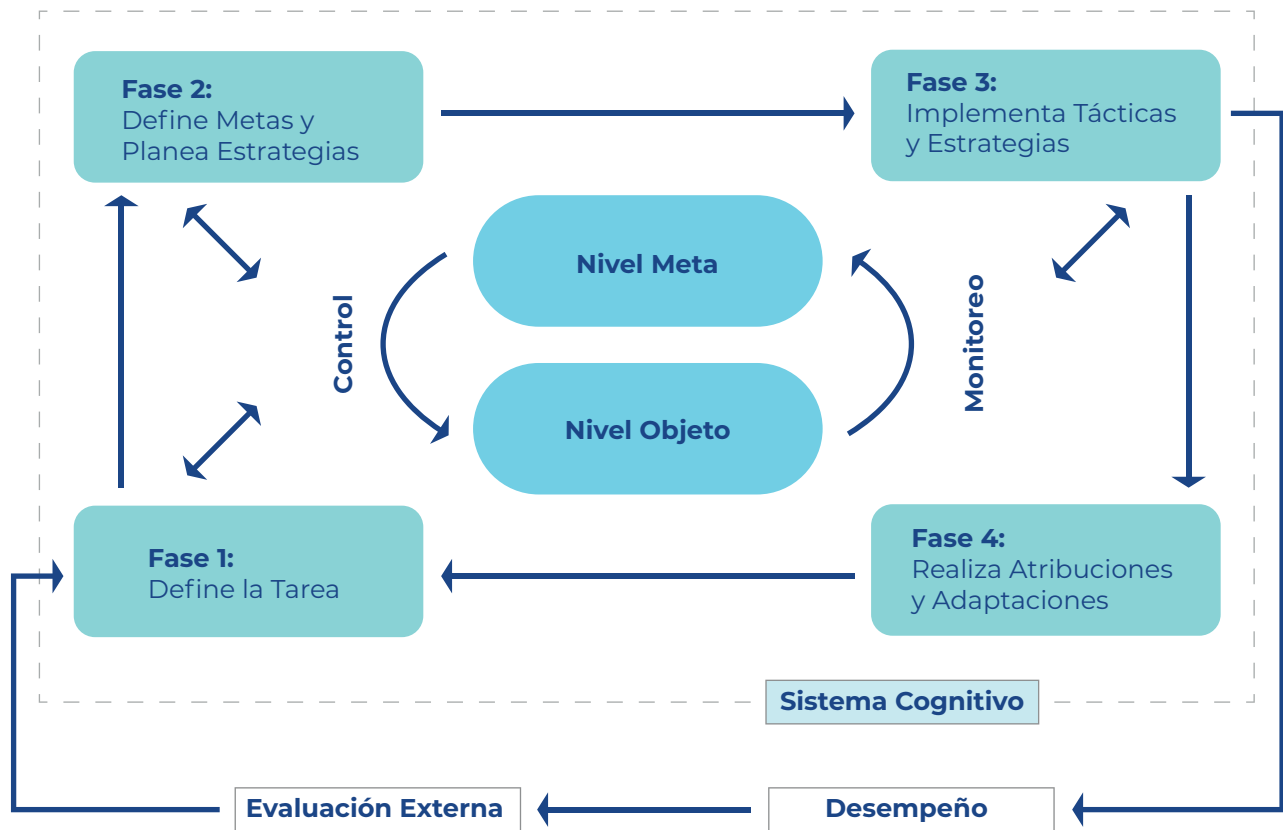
Fase 2:
Define Metas y Planea Estrategias

Fase 3:
Implementa Tácticas y Estrategias

Nivel Meta

Control

Monitoreo

Nivel Objeto

Fase 1:
Define la Tarea

Fase 4:
Realiza Atribuciones y Adaptaciones

Sistema Cognitivo

Evaluación Externa

Desempeño